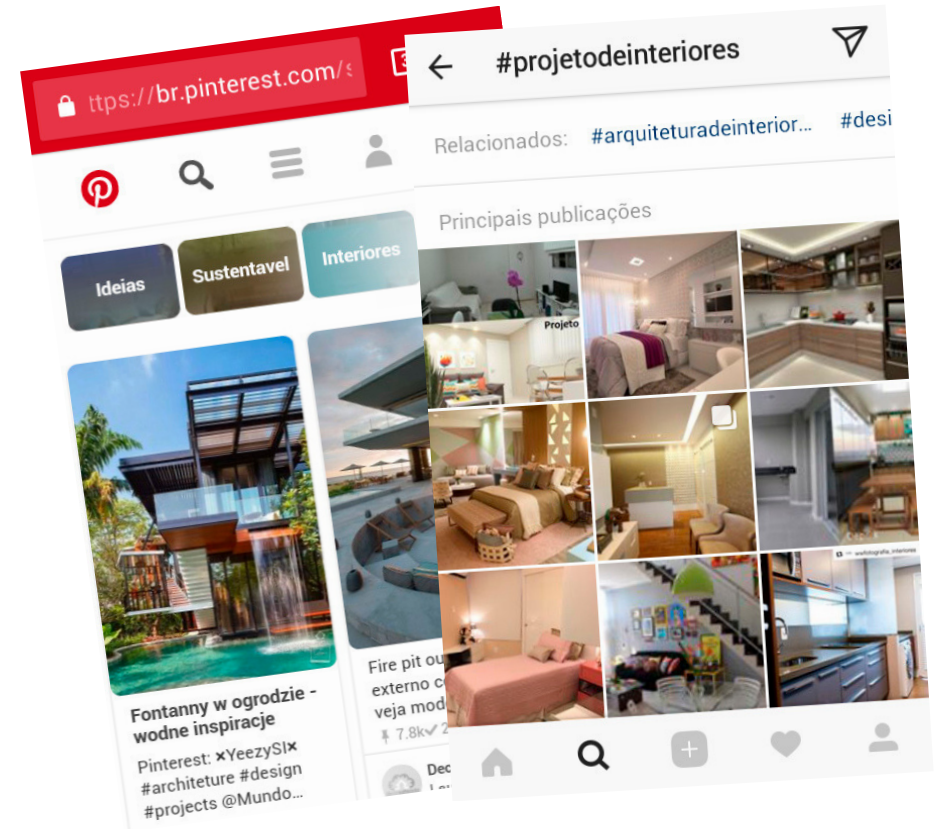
ttps://br.pinterest.com/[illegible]

Ideias
Sustentavel
Interiores

Fontanny w ogrodzie - wodne inspiracje
Pinterest: ×YeezySI× #architeture #design #projects @Mundo...

Fire pit ou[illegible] externo co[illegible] veja mod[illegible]
7.8k 2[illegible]

Dec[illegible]

#projetodeinteriores

Relacionados: #arquiteturadeinterior... #desi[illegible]

Principais publicações

Projeto
@arquitetura_interiores